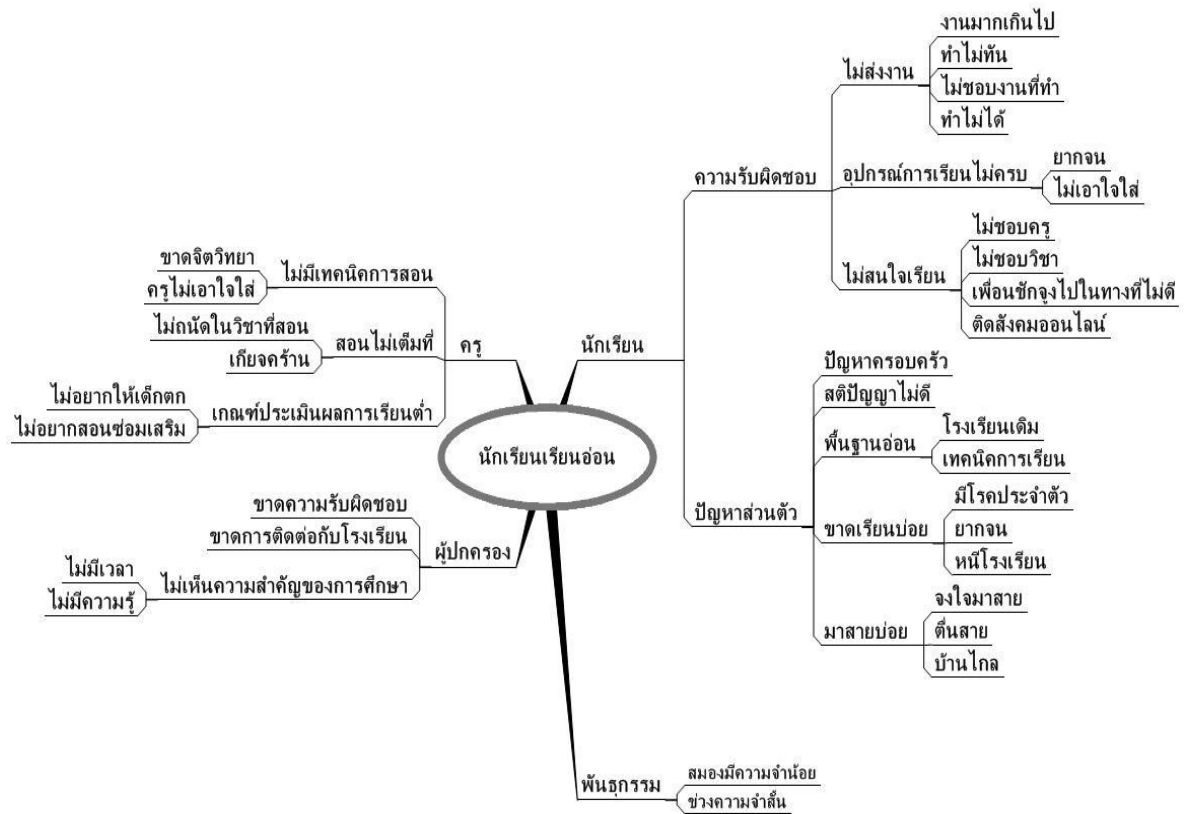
นักเรียนเรียนอ่อน

นักเรียน
ความรับผิดชอบ
ไม่ส่งงาน
งานมากเกินไป
ทำไม่ทัน
ไม่ชอบงานที่ทำ
ทำไม่ได้
อุปกรณ์การเรียนไม่ครบ
ยากจน
ไม่เอาใจใส่
ไม่สนใจเรียน
ไม่ชอบครู
ไม่ชอบวิชา
เพื่อนชักจูงไปในทางที่ไม่ดี
ติดสังคมออนไลน์

ปัญหาส่วนตัว
ปัญหาครอบครัว
สติปัญญาไม่ดี
พื้นฐานอ่อน
โรงเรียนเดิม
เทคนิคการเรียน
ขาดเรียนบ่อย
มีโรคประจำตัว
ยากจน
หนีโรงเรียน
มาสายบ่อย
จงใจมาสาย
ตื่นสาย
บ้านไกล

ครู
ไม่มีเทคนิคการสอน
ขาดจิตวิทยา
ครูไม่เอาใจใส่
สอนไม่เต็มที่
ไม่ถนัดในวิชาที่สอน
เกียจคร้าน
เกณฑ์ประเมินผลการเรียนต่ำ
ไม่อยากให้เด็กตก
ไม่อยากสอนซ่อมเสริม

ผู้ปกครอง
ขาดความรับผิดชอบ
ขาดการติดต่อกับโรงเรียน
ไม่เห็นความสำคัญของการศึกษา
ไม่มีเวลา
ไม่มีความรู้

พันธุกรรม
สมองมีความจำน้อย
ช่วงความจำสั้น